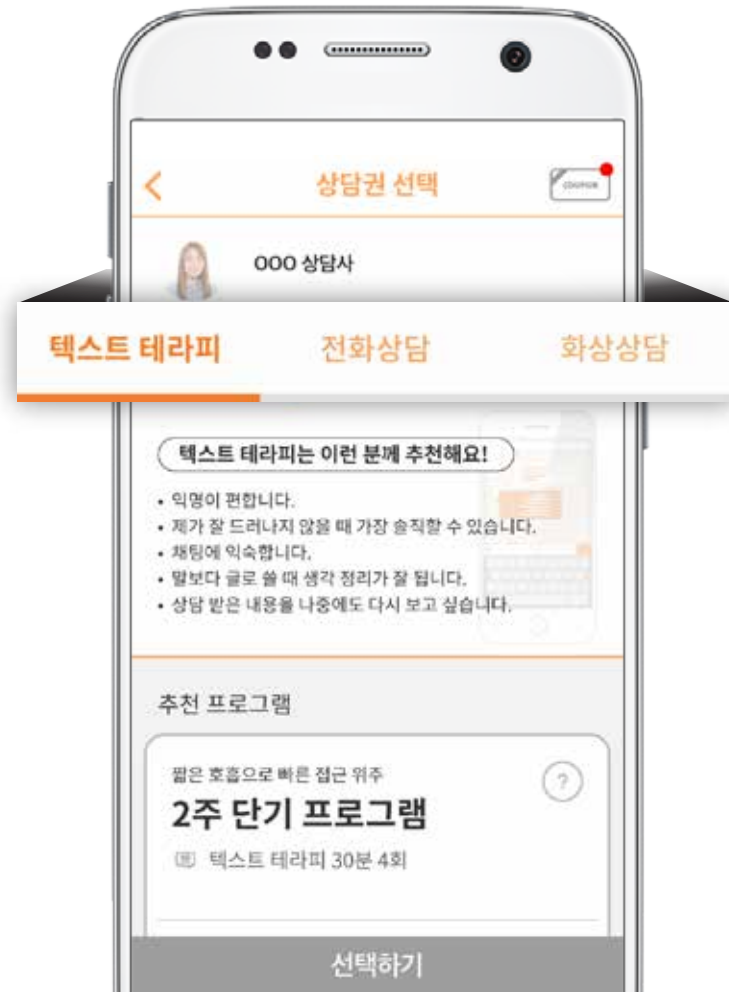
상담권 선택

COUPON

OOO 상담사

텍스트 테라피

전화상담

화상상담

텍스트 테라피는 이런 분께 추천해요!

• 익명이 편합니다.
• 제가 잘 드러나지 않을 때 가장 솔직할 수 있습니다.
• 채팅에 익숙합니다.
• 말보다 글로 쓸 때 생각 정리가 잘 됩니다.
• 상담 받은 내용을 나중에도 다시 보고 싶습니다.

추천 프로그램

짧은 호흡으로 빠른 접근 위주

2주 단기 프로그램

텍스트 테라피 30분 4회

?

선택하기